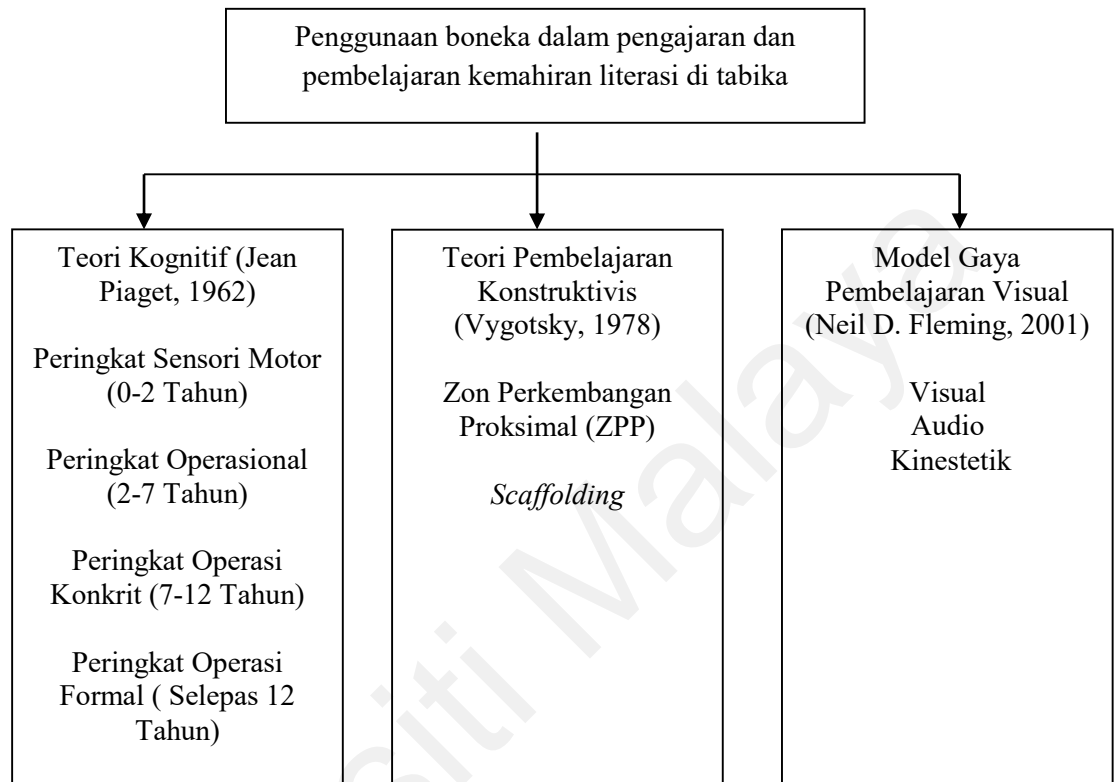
Penggunaan boneka dalam pengajaran dan pembelajaran kemahiran literasi di tabika

Teori Kognitif (Jean Piaget, 1962)

Peringkat Sensori Motor (0-2 Tahun)

Peringkat Operasional (2-7 Tahun)

Peringkat Operasi Konkrit (7-12 Tahun)

Peringkat Operasi Formal ( Selepas 12 Tahun)

Teori Pembelajaran Konstruktivis (Vygotsky, 1978)

Zon Perkembangan Proksimal (ZPP)

Scaffolding

Model Gaya Pembelajaran Visual (Neil D. Fleming, 2001)

Visual
Audio
Kinestetik

Universiti Malaya